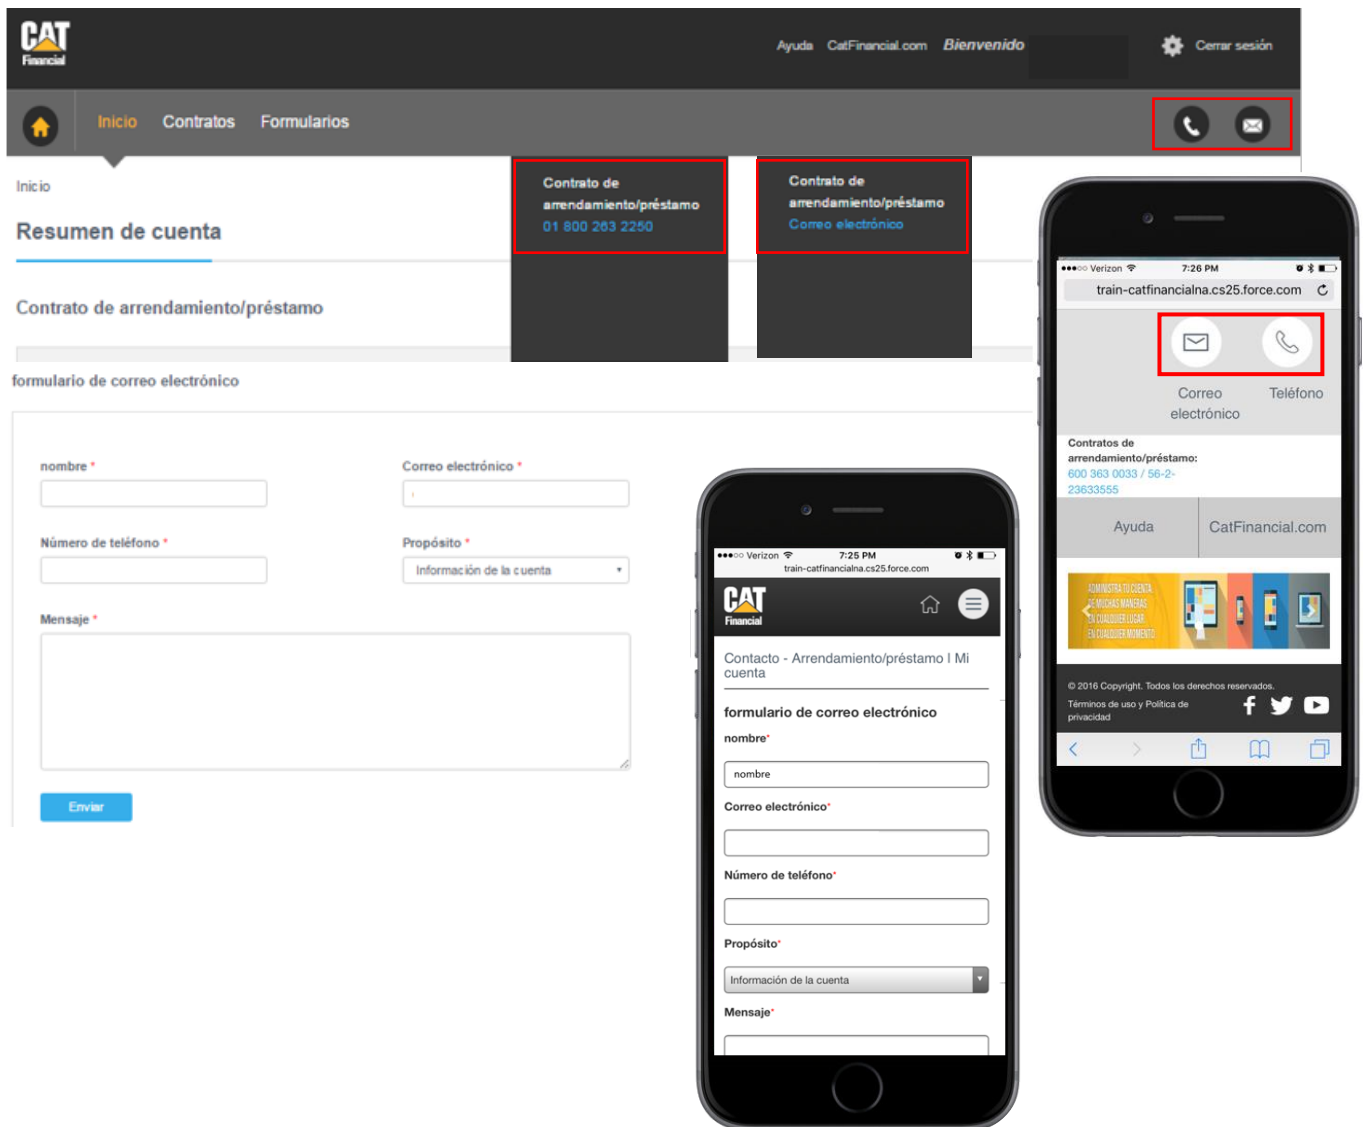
CAT Financial

Ayuda CatFinancial.com Bienvenido

Cerrar sesión

Inicio Contratos Formularios

Contrato de arrendamiento/préstamo
01 800 263 2250

Contrato de arrendamiento/préstamo
Correo electrónico

Inicio

Resumen de cuenta

Contrato de arrendamiento/préstamo

formulario de correo electrónico

nombre *

Correo electrónico *

Número de teléfono *

Propósito *

Información de la cuenta

Mensaje *

Enviar

●●●○○ Verizon 7:25 PM
train-catfinancialna.cs25.force.com

CAT Financial

Contacto - Arrendamiento/préstamo I Mi cuenta

formulario de correo electrónico

nombre*

nombre

Correo electrónico*

Número de teléfono*

Propósito*

Información de la cuenta

Mensaje*

●●●○○ Verizon 7:26 PM
train-catfinancialna.cs25.force.com

Correo electrónico

Teléfono

Contratos de arrendamiento/préstamo:
600 363 0033 / 56-2-23633555

Ayuda

CatFinancial.com

ADMINISTRA TU CUENTA DE MUCHAS MANERAS EN CUALQUIER LUGAR EN CUALQUIER MOMENTO

© 2016 Copyright. Todos los derechos reservados.

Términos de uso y Política de privacidad